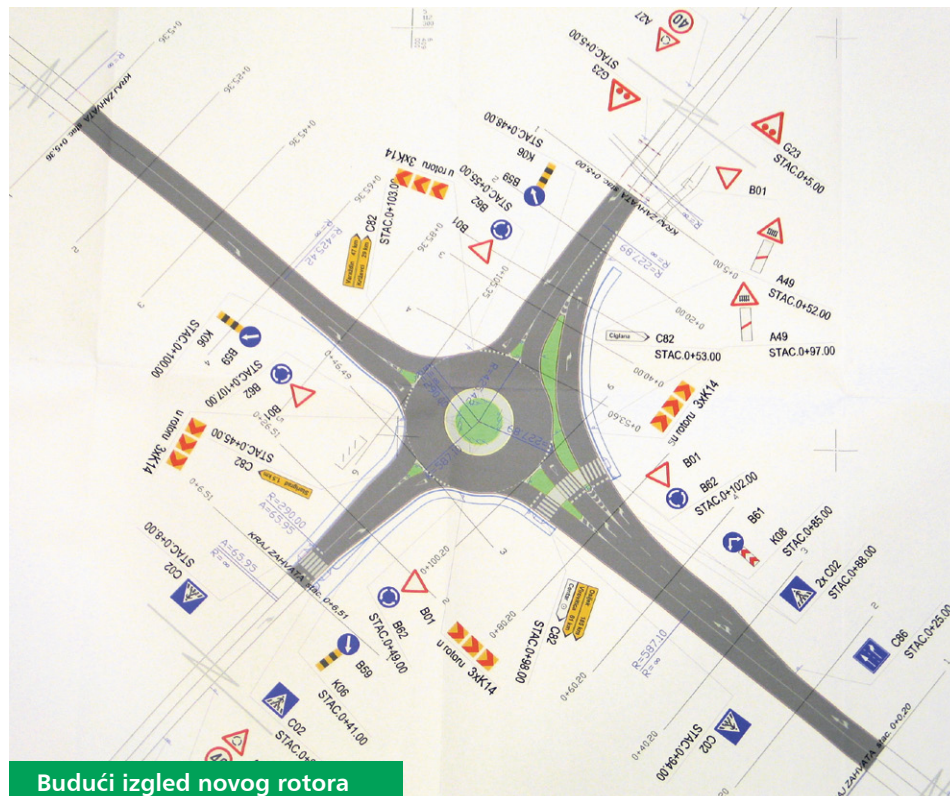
A27
40
G23
STAC.0+5.00
G23
STAC.0+5.00
B01
A49
STAC.0+52.00
A49
STAC.0+97.00
K06
STAC.0+48.00
B59
B62
STAC.0+55.00
B01
3xK14
u rotoru
C82
STAC.0+103.00
C82
STAC.0+53.00
Čiglana
3xK14
u rotoru
B01
B62
STAC.0+102.00
B61
K08
STAC.0+85.00
2x C02
STAC.0+88.00
C86
STAC.0+25.00
C02
STAC.0+94.00
K06
B59
STAC.0+100.00
B62
STAC.0+107.00
B01
3xK14
u rotoru
C82
STAC.0+45.00
C02
STAC.0+8.00
KRAJ ZAHVATA stac. 0+6.51
B01
B62
STAC.0+49.00
C82
STAC.0+88.00
3xK14
u rotoru
B59
K06
STAC.0+41.00
C02
STAC.0+
KRAJ ZAHVATA stac. 0+5.36
KRAJ ZAHVATA stac. 0+0.20
Budući izgled novog rotora